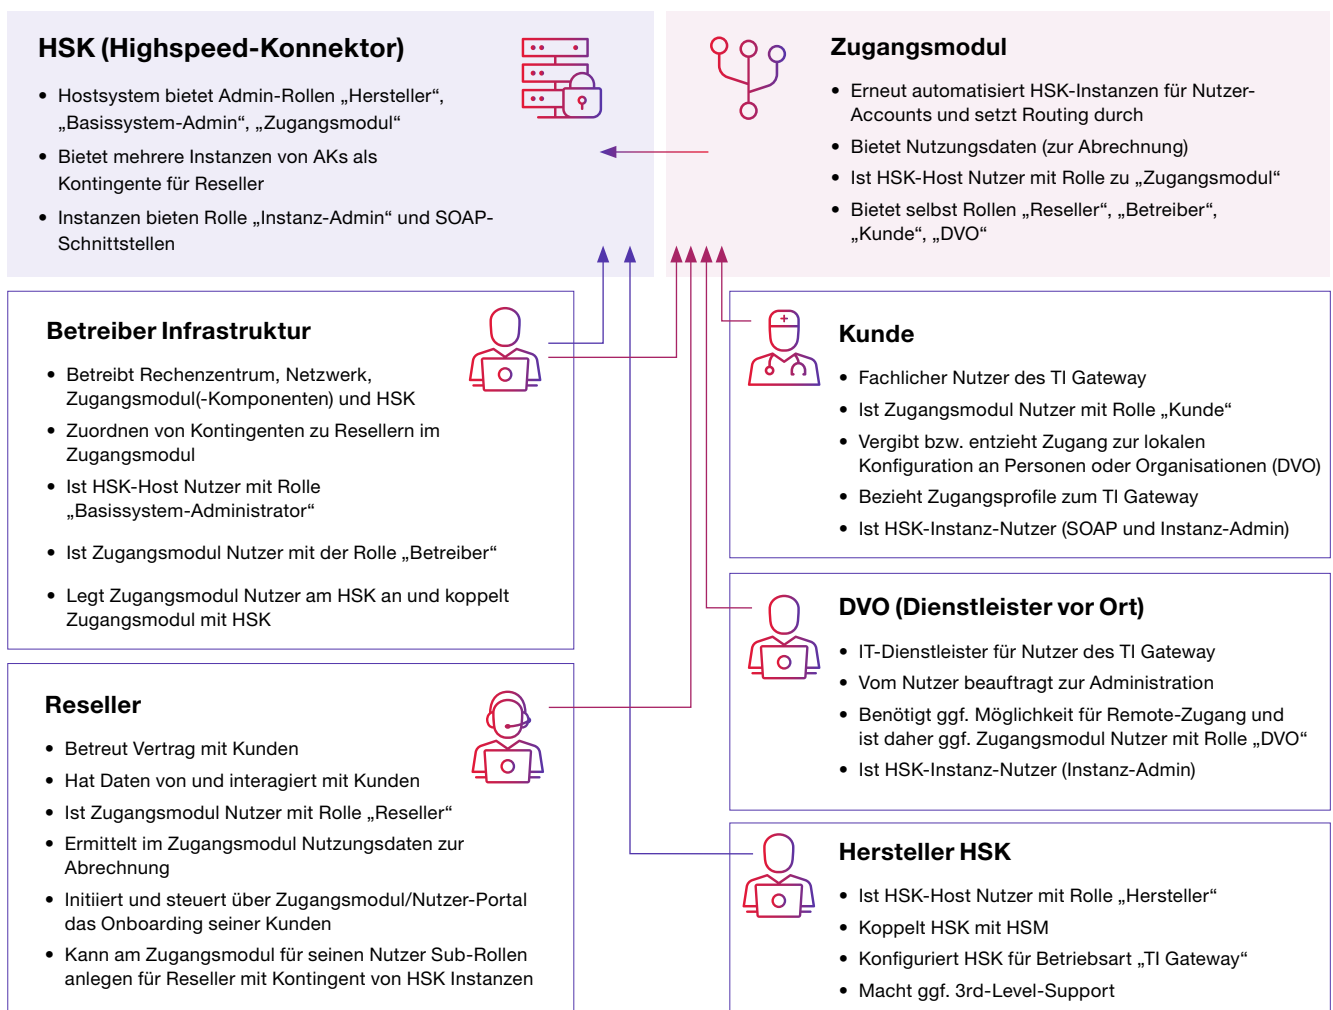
HSK (Highspeed-Konnektor)

- Hostsystem bietet Admin-Rollen „Hersteller“, „Basissystem-Admin“, „Zugangsmodul“
- Bietet mehrere Instanzen von AKs als Kontingente für Reseller
- Instanzen bieten Rolle „Instanz-Admin“ und SOAP-Schnittstellen

Zugangsmodul

- Erneut automatisiert HSK-Instanzen für Nutzer-Accounts und setzt Routing durch
- Bietet Nutzungsdaten (zur Abrechnung)
- Ist HSK-Host Nutzer mit Rolle zu „Zugangsmodul“
- Bietet selbst Rollen „Reseller“, „Betreiber“, „Kunde“, „DVO“

Betreiber Infrastruktur

- Betreibt Rechenzentrum, Netzwerk, Zugangsmodul(-Komponenten) und HSK
- Zuordnen von Kontingenten zu Resellern im Zugangsmodul
- Ist HSK-Host Nutzer mit Rolle „Basissystem-Administrator“
- Ist Zugangsmodul Nutzer mit der Rolle „Betreiber“
- Legt Zugangsmodul Nutzer am HSK an und koppelt Zugangsmodul mit HSK

Reseller

- Betreut Vertrag mit Kunden
- Hat Daten von und interagiert mit Kunden
- Ist Zugangsmodul Nutzer mit Rolle „Reseller“
- Ermittelt im Zugangsmodul Nutzungsdaten zur Abrechnung
- Initiiert und steuert über Zugangsmodul/Nutzer-Portal das Onboarding seiner Kunden
- Kann am Zugangsmodul für seinen Nutzer Sub-Rollen anlegen für Reseller mit Kontingent von HSK Instanzen

Kunde

- Fachlicher Nutzer des TI Gateway
- Ist Zugangsmodul Nutzer mit Rolle „Kunde“
- Vergibt bzw. entzieht Zugang zur lokalen Konfiguration an Personen oder Organisationen (DVO)
- Bezieht Zugangsprofile zum TI Gateway
- Ist HSK-Instanz-Nutzer (SOAP und Instanz-Admin)

DVO (Dienstleister vor Ort)

- IT-Dienstleister für Nutzer des TI Gateway
- Vom Nutzer beauftragt zur Administration
- Benötigt ggf. Möglichkeit für Remote-Zugang und ist daher ggf. Zugangsmodul Nutzer mit Rolle „DVO“
- Ist HSK-Instanz-Nutzer (Instanz-Admin)

Hersteller HSK

- Ist HSK-Host Nutzer mit Rolle „Hersteller“
- Koppelt HSK mit HSM
- Konfiguriert HSK für Betriebsart „TI Gateway“
- Macht ggf. 3rd-Level-Support